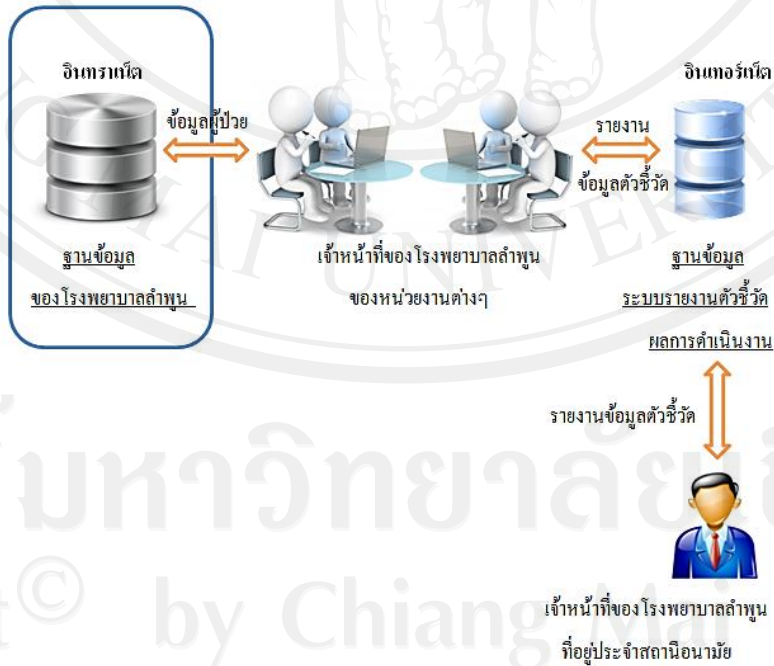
อินทราเน็ต

ข้อมูลผู้ป่วย

ฐานข้อมูล

ของโรงพยาบาลลำพูน

เจ้าหน้าที่ของโรงพยาบาลลำพูน

ของหน่วยงานต่างๆ

อินเทอร์เน็ต

รายงาน

ข้อมูลตัวชี้วัด

ฐานข้อมูล

ระบบรายงานตัวชี้วัด

ผลการดำเนินงาน

รายงานข้อมูลตัวชี้วัด

เจ้าหน้าที่ของโรงพยาบาลลำพูน

ที่อยู่ประจำสถานีอนามัย

มหาวิทยาลัยเชียงใหม่

by Chiang Mai University